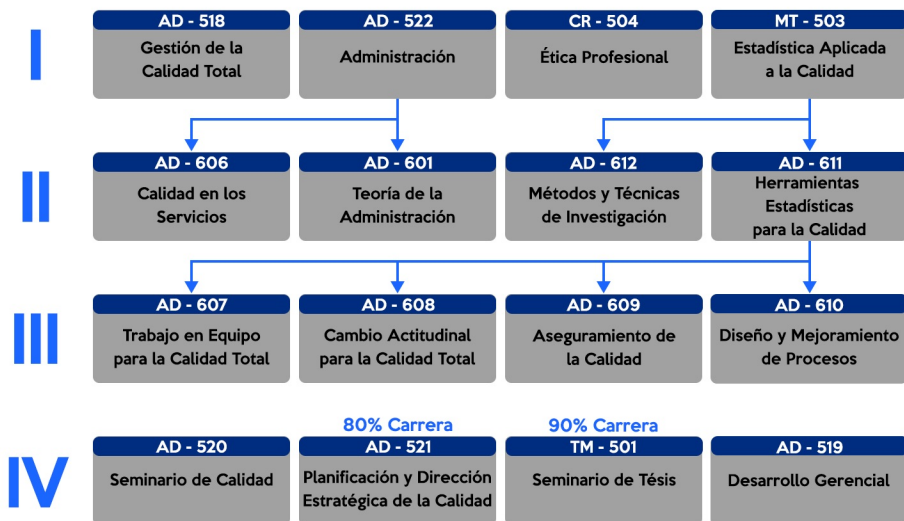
I

AD - 518
Gestión de la Calidad Total

AD - 522
Administración

CR - 504
Ética Profesional

MT - 503
Estadística Aplicada a la Calidad

II

AD - 606
Calidad en los Servicios

AD - 601
Teoría de la Administración

AD - 612
Métodos y Técnicas de Investigación

AD - 611
Herramientas Estadísticas para la Calidad

III

AD - 607
Trabajo en Equipo para la Calidad Total

AD - 608
Cambio Actitudinal para la Calidad Total

AD - 609
Aseguramiento de la Calidad

AD - 610
Diseño y Mejoramiento de Procesos

IV

AD - 520
Seminario de Calidad

80% Carrera
AD - 521
Planificación y Dirección Estratégica de la Calidad

90% Carrera
TM - 501
Seminario de Tésis

AD - 519
Desarrollo Gerencial